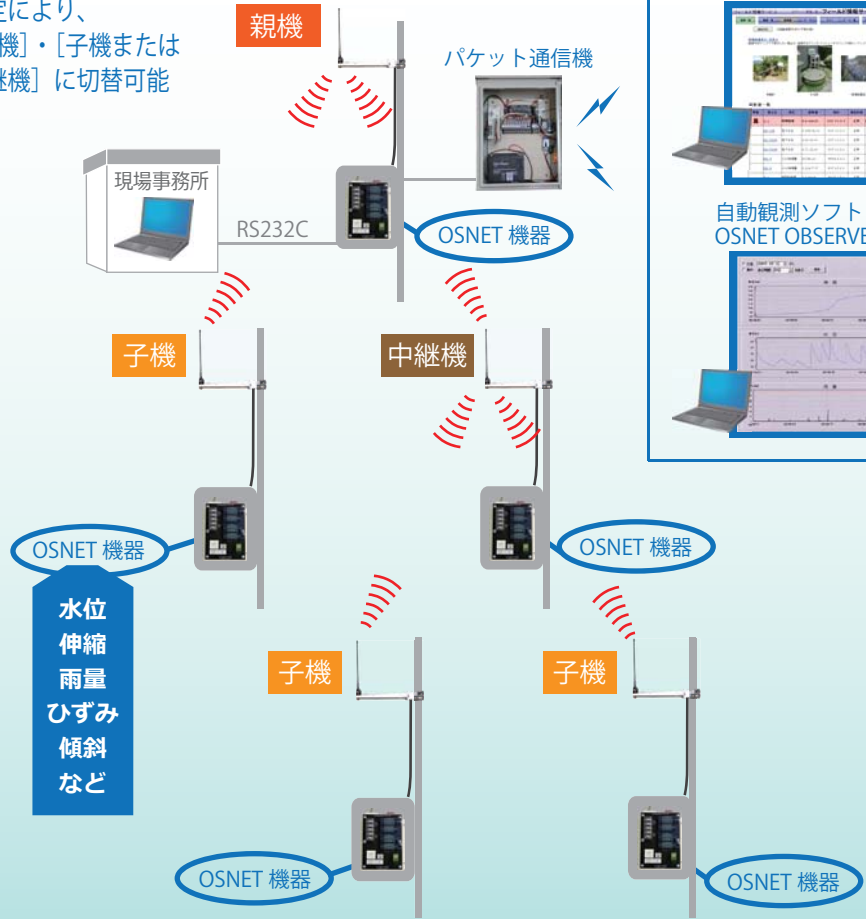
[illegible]定により、
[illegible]機］・［子機または
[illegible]継機］に切替可能

親機

パケット通信機

現場事務所

RS232C

OSNET 機器

自動観測ソフト
OSNET OBSERVE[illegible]

子機

中継機

OSNET 機器

OSNET 機器

水位
伸縮
雨量
ひずみ
傾斜
など

子機

子機

OSNET 機器

OSNET 機器